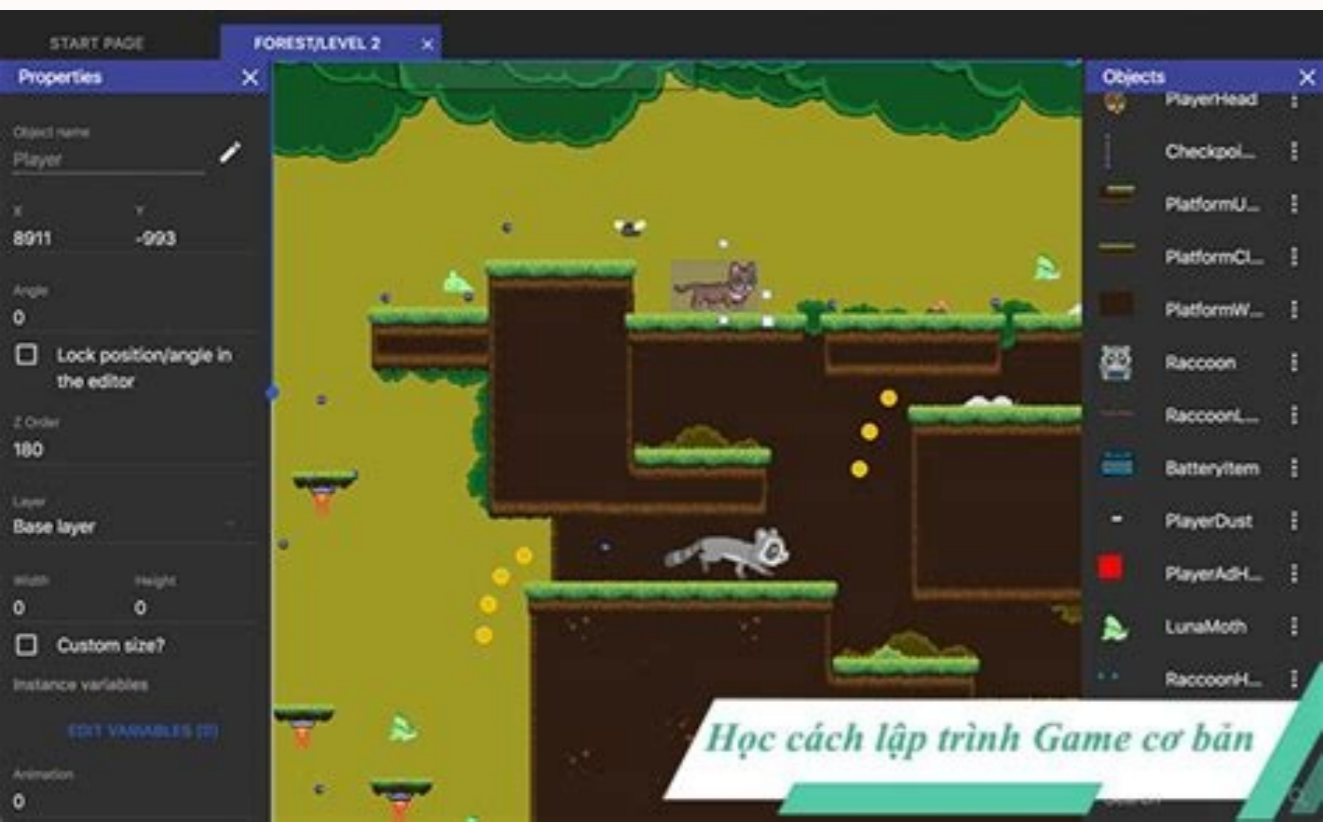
START PAGE

FOREST/LEVEL 2 ×

Properties ×

Object name
Player

X
8911

Y
-993

Angle
0

Lock position/angle in the editor

Z Order
180

Layer
Base layer

Width
0

Height
0

Custom size?

Instance variables

EDIT VARIABLES (2)

Animation
0

Objects ×

PlayerHead

Checkpoi...

PlatformU...

PlatformCl...

PlatformW...

Raccoon

RaccoonL...

BatteryItem

PlayerDust

PlayerAdH...

LunaMoth

RaccoonH...

Search

Học cách lập trình Game cơ bản